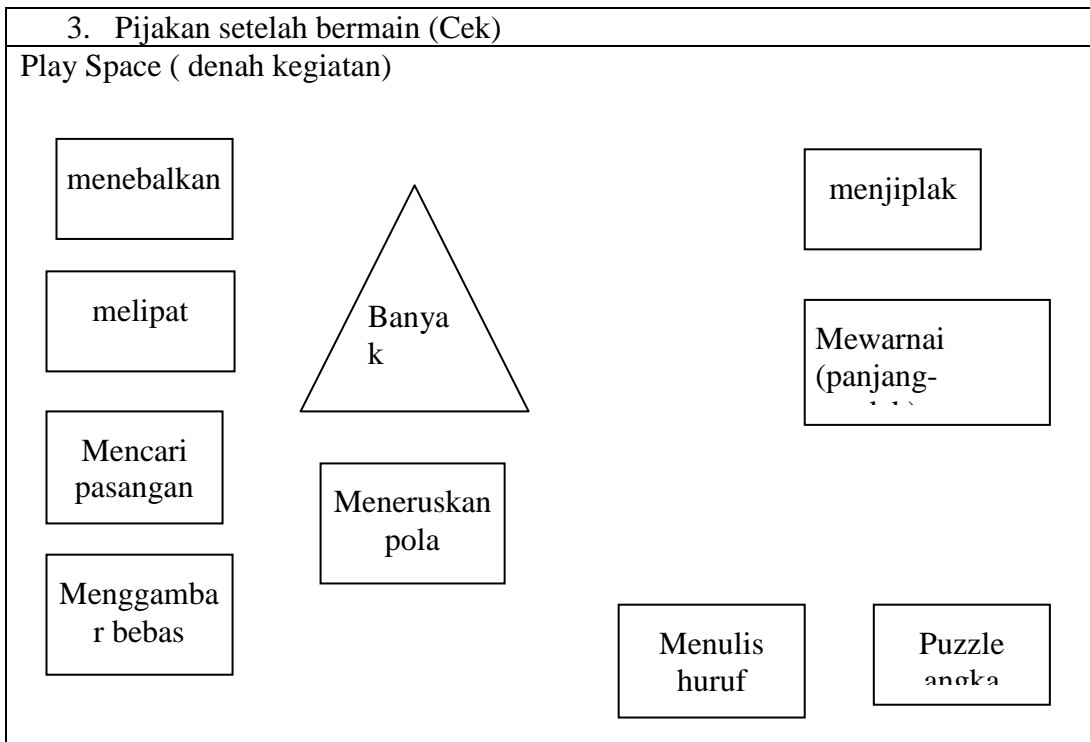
3. Pijakan setelah bermain (Cek)

Play Space ( denah kegiatan)

menebalkan

melipat

Mencari pasangan

Menggamba r bebas

Banya k

Meneruskan pola

menjiplak

Mewarnai (panjang-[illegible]

Menulis huruf

Puzzle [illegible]